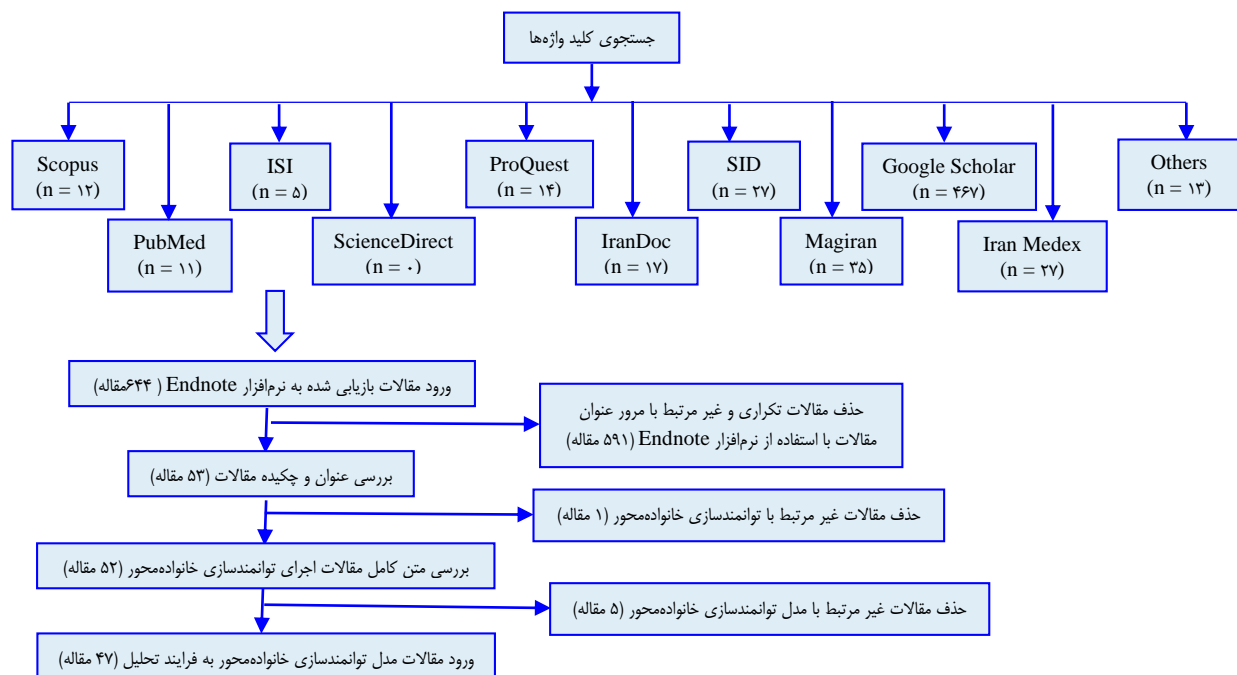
جستجوی کلید واژه‌ها

Scopus
(n = ۱۲)

PubMed
(n = ۱۱)

ISI
(n = ۵)

ScienceDirect
(n = ۰)

ProQuest
(n = ۱۴)

IranDoc
(n = ۱۷)

SID
(n = ۲۷)

Magiran
(n = ۳۵)

Google Scholar
(n = ۴۶۷)

Iran Medex
(n = ۲۷)

Others
(n = ۱۳)

ورود مقالات بازیابی شده به نرم‌افزار Endnote ( ۶۴۴مقاله)

حذف مقالات تکراری و غیر مرتبط با مرور عنوان مقالات با استفاده از نرم‌افزار Endnote (۵۹۱ مقاله)

بررسی عنوان و چکیده مقالات (۵۳ مقاله)

حذف مقالات غیر مرتبط با توانمندسازی خانواده‌محور (۱ مقاله)

بررسی متن کامل مقالات اجرای توانمندسازی خانواده‌محور (۵۲ مقاله)

حذف مقالات غیر مرتبط با مدل توانمندسازی خانواده‌محور (۵ مقاله)

ورود مقالات مدل توانمندسازی خانواده‌محور به فرایند تحلیل (۴۷ مقاله)